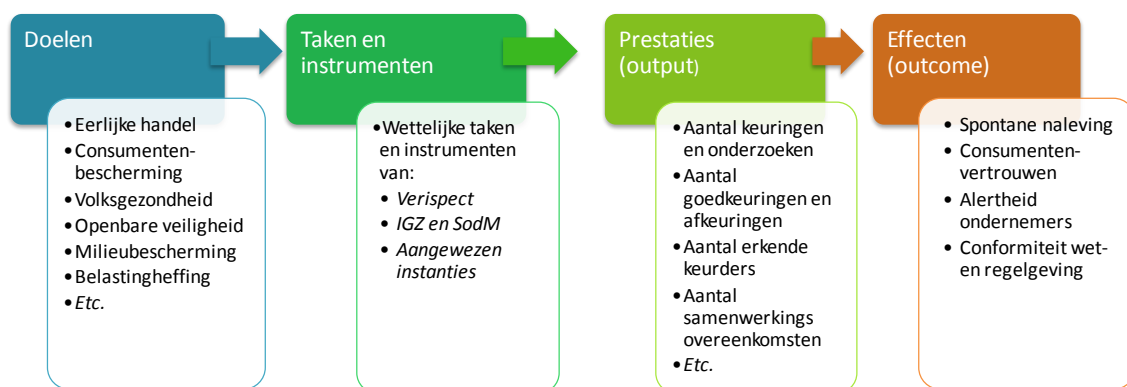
Doelen

- Eerlijke handel
- Consumentenbescherming
- Volksgezondheid
- Openbare veiligheid
- Milieubescherming
- Belastingheffing
- *Etc.*

Taken en instrumenten

- Wettelijke taken en instrumenten van:
- *Verispect*
- *IGZ en SodM*
- *Aangewezen instanties*

Prestaties (output)

- Aantal keuringen en onderzoeken
- Aantal goedkeuringen en afkeuringen
- Aantal erkende keurders
- Aantal samenwerkings overeenkomsten
- *Etc.*

Effecten (outcome)

- Spontane naleving
- Consumentenvertrouwen
- Alertheid ondernemers
- Conformiteit wet- en regelgeving